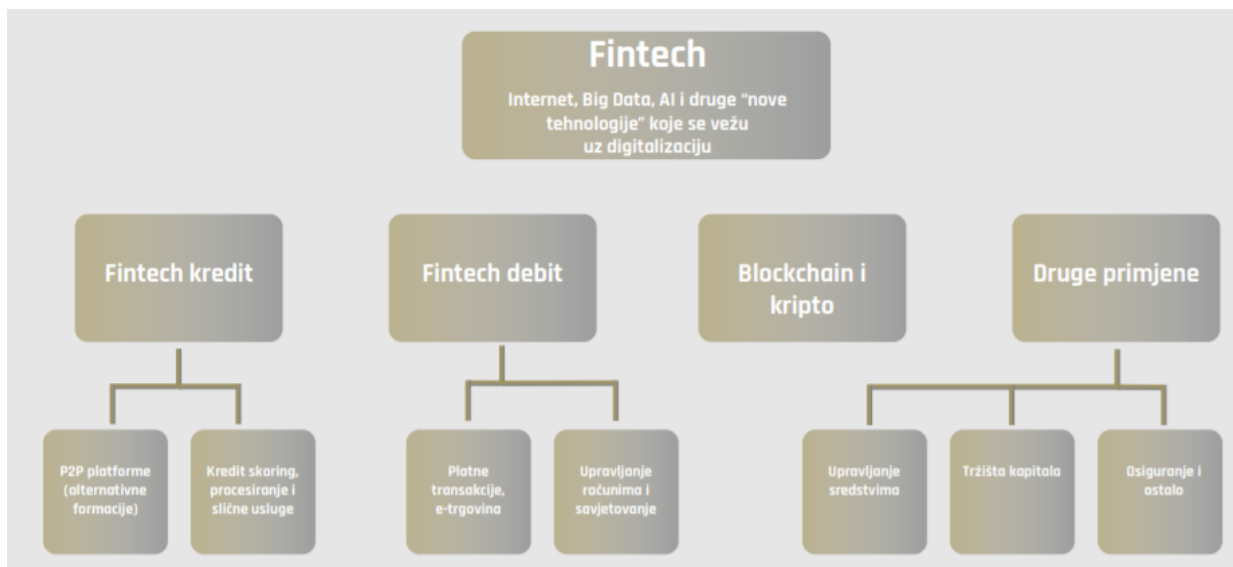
Fintech
Internet, Big Data, AI i druge "nove tehnologije" koje se vežu uz digitalizaciju

Fintech kredit

Fintech debit

Blockchain i kripto

Druge primjene

P2P platforme (alternativne formacije)

Kredit skoring, procesiranje i slične usluge

Platne transakcije, e-trgovina

Upravljanje računima i savjetovanje

Upravljanje sredstvima

Tržišta kapitala

Osiguranje i ostalo